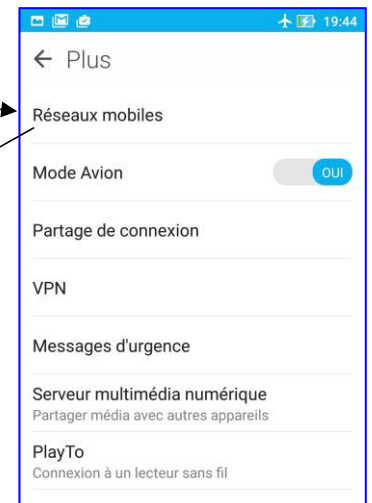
19:44

← Plus

Réseaux mobiles

Mode Avion OUI

Partage de connexion

VPN

Messages d'urgence

Serveur multimédia numérique
Partager média avec autres appareils

PlayTo
Connexion à un lecteur sans fil